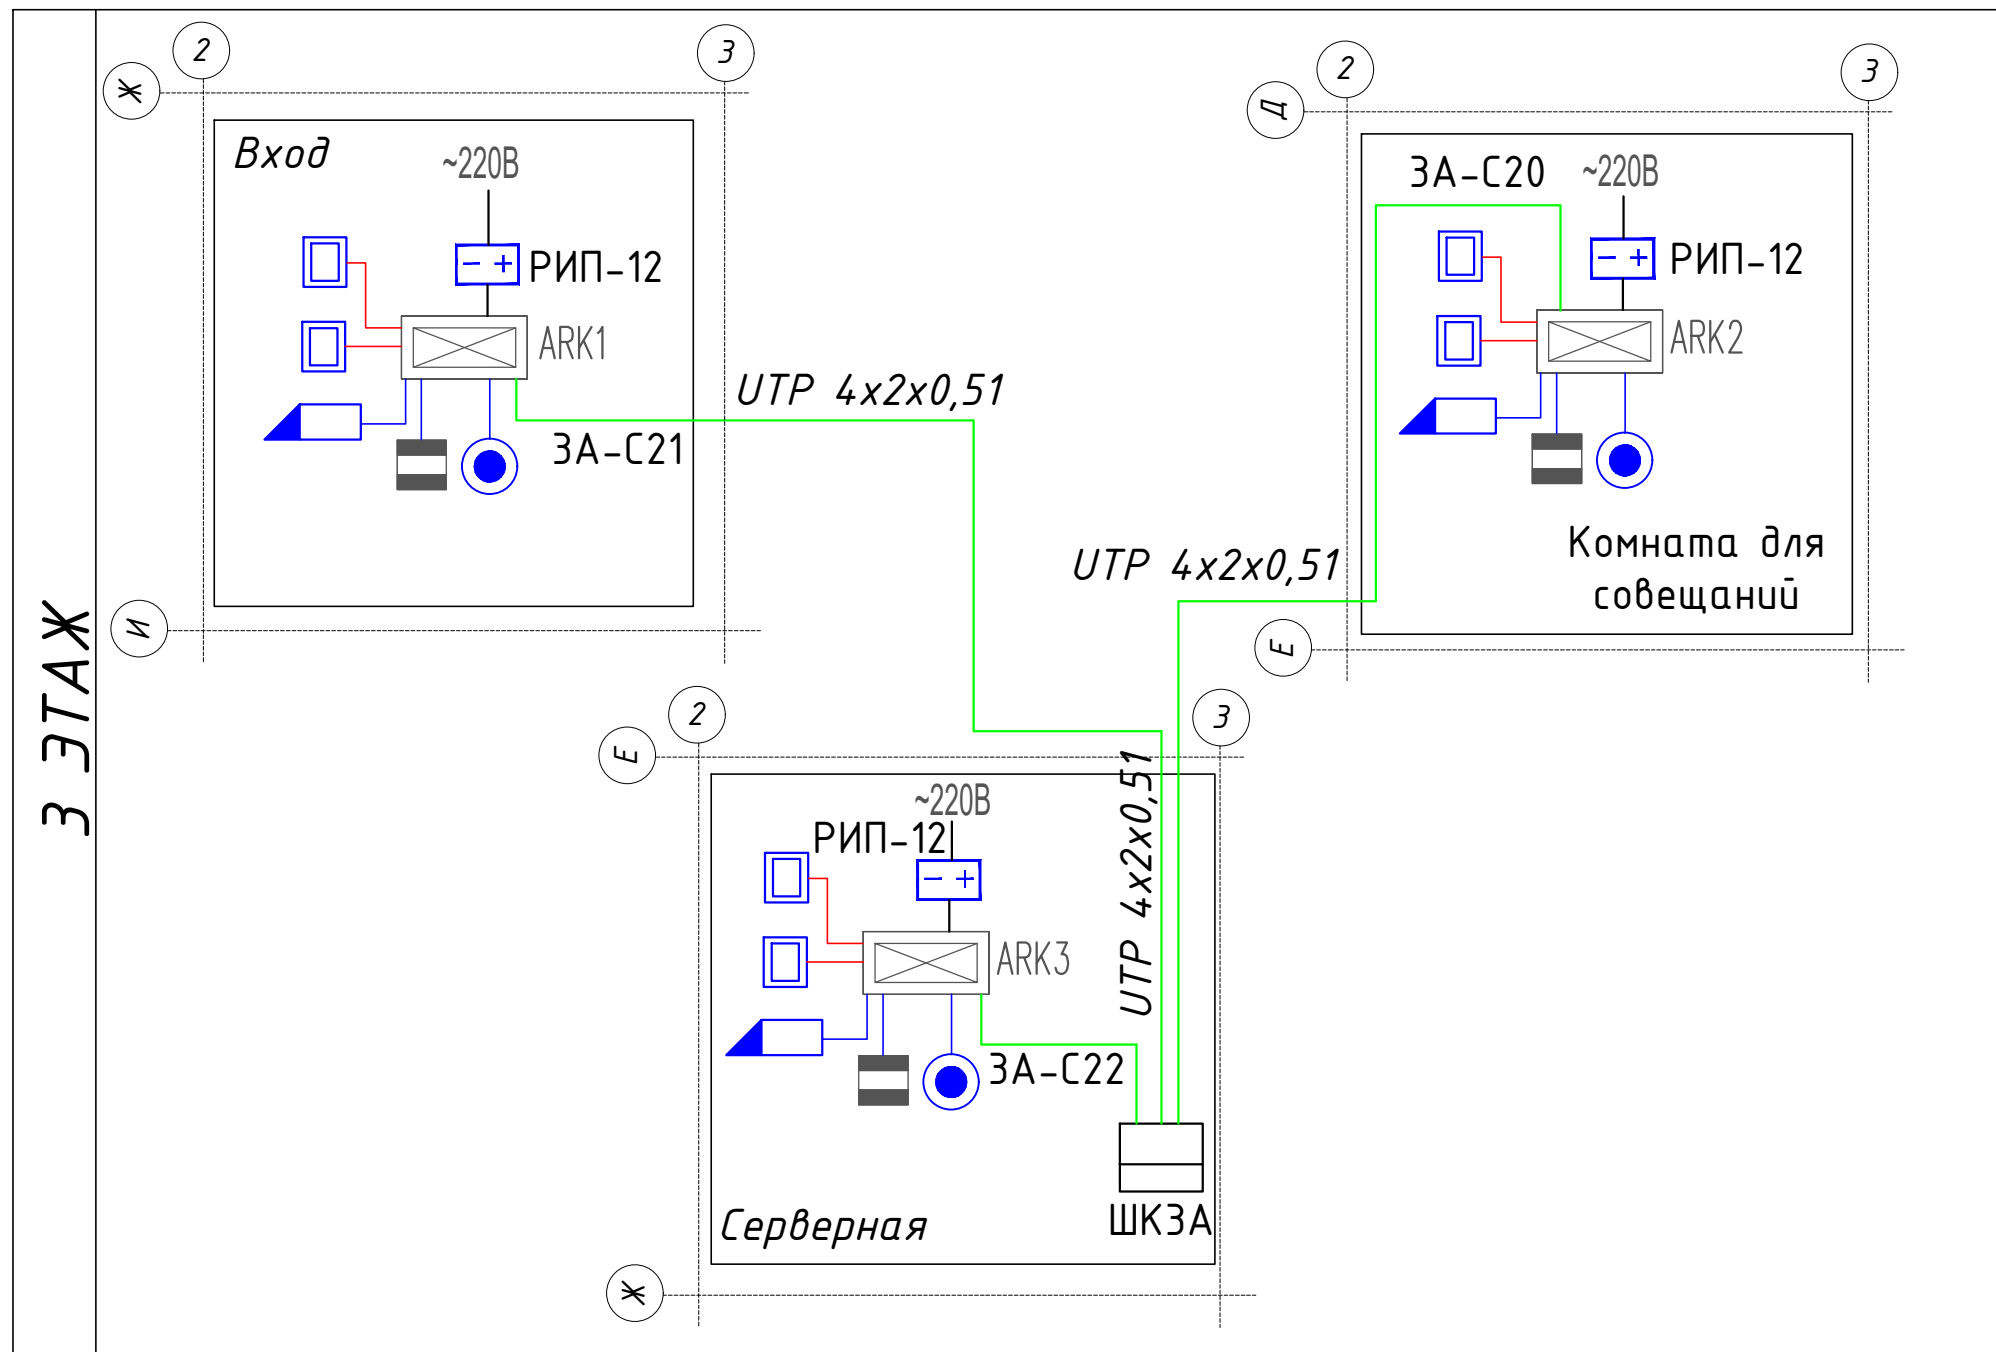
3 ЭТАЖ

2
3
Ж
Вход
~220В
– +
РИП–12
ARK1
3А–С21
И

UTP 4x2x0,51

2
3
Д
3А–С20
~220В
– +
РИП–12
ARK2
Комната для совещаний
Е

UTP 4x2x0,51

2
3
Е
~220В
РИП–12
– +
ARK3
3А–С22
UTP 4x2x0,51
ШКЗА
Серверная
Ж